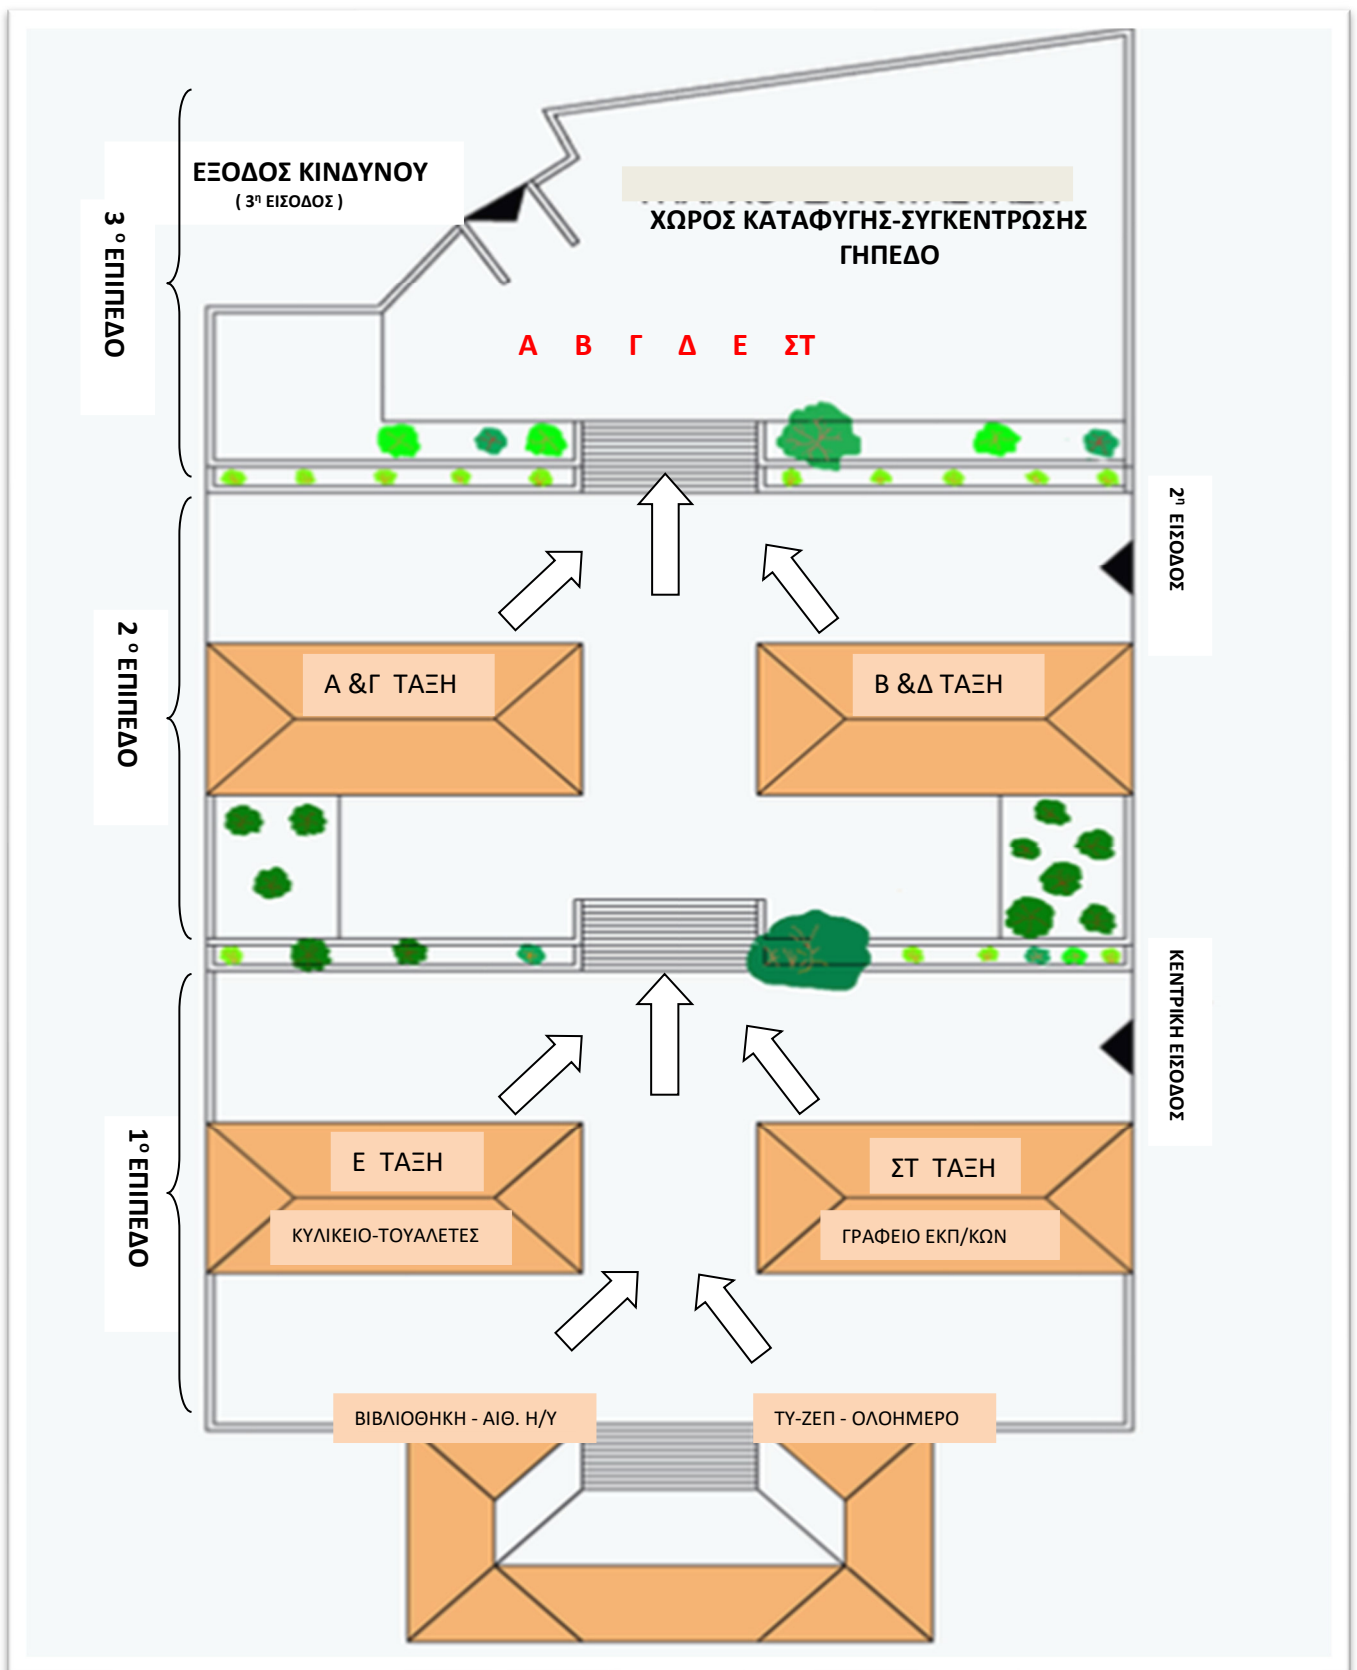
ΕΞΟΔΟΣ ΚΙΝΔΥΝΟΥ
( 3η ΕΙΣΟΔΟΣ )

3 ο ΕΠΙΠΕΔΟ

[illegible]
ΧΩΡΟΣ ΚΑΤΑΦΥΓΗΣ-ΣΥΓΚΕΝΤΡΩΣΗΣ
ΓΗΠΕΔΟ

Α Β Γ Δ Ε ΣΤ

2η ΕΙΣΟΔΟΣ

2 ο ΕΠΙΠΕΔΟ

Α &Γ ΤΑΞΗ

Β &Δ ΤΑΞΗ

ΚΕΝΤΡΙΚΗ ΕΙΣΟΔΟΣ

1ο ΕΠΙΠΕΔΟ

Ε ΤΑΞΗ

ΚΥΛΙΚΕΙΟ-ΤΟΥΑΛΕΤΕΣ

ΣΤ ΤΑΞΗ

ΓΡΑΦΕΙΟ ΕΚΠ/ΚΩΝ

ΒΙΒΛΙΟΘΗΚΗ - ΑΙΘ. Η/Υ

ΤΥ-ΖΕΠ - ΟΛΟΗΜΕΡΟ